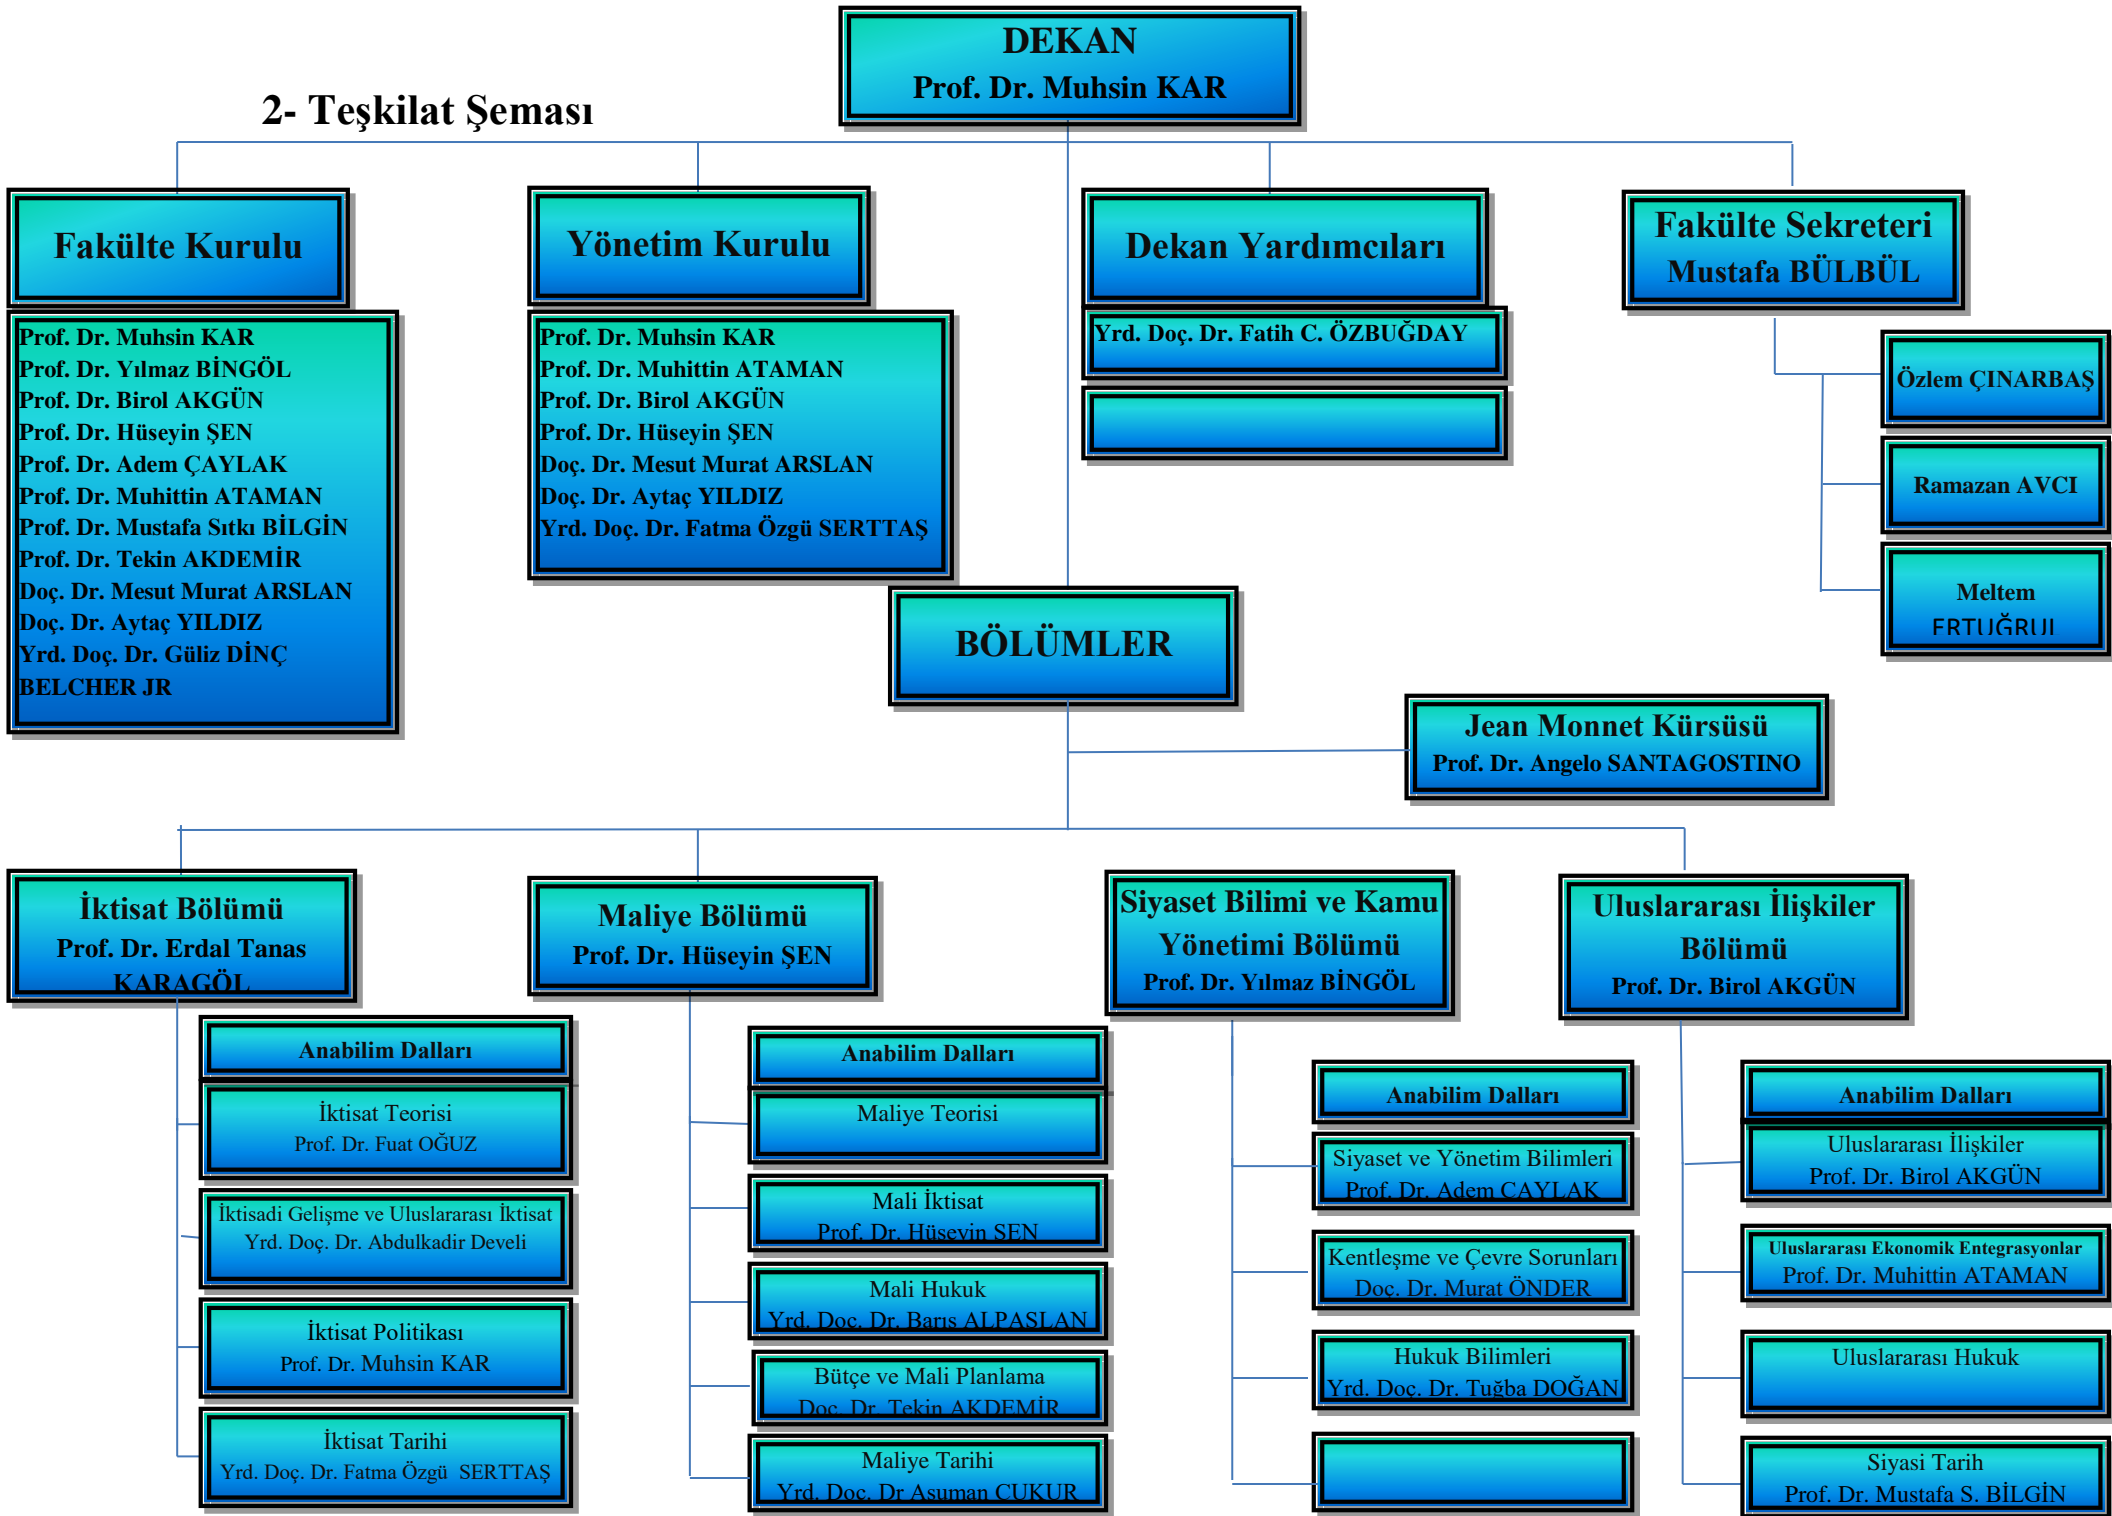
2- Teşkilat Şeması

DEKAN
Prof. Dr. Muhsin KAR

Fakülte Kurulu

Prof. Dr. Muhsin KAR
Prof. Dr. Yılmaz BİNGÖL
Prof. Dr. Birol AKGÜN
Prof. Dr. Hüseyin ŞEN
Prof. Dr. Adem ÇAYLAK
Prof. Dr. Muhittin ATAMAN
Prof. Dr. Mustafa Sıtkı BİLGİN
Prof. Dr. Tekin AKDEMİR
Doç. Dr. Mesut Murat ARSLAN
Doç. Dr. Aytaç YILDIZ
Yrd. Doç. Dr. Güliz DİNÇ
BELCHER JR

Yönetim Kurulu

Prof. Dr. Muhsin KAR
Prof. Dr. Muhittin ATAMAN
Prof. Dr. Birol AKGÜN
Prof. Dr. Hüseyin ŞEN
Doç. Dr. Mesut Murat ARSLAN
Doç. Dr. Aytaç YILDIZ
Yrd. Doç. Dr. Fatma Özgü SERTTAŞ

Dekan Yardımcıları

Yrd. Doç. Dr. Fatih C. ÖZBUĞDAY

Fakülte Sekreteri
Mustafa BÜLBÜL

Özlem ÇINARBAŞ

Ramazan AVCI

Meltem ERTUĞRUL

BÖLÜMLER

Jean Monnet Kürsüsü
Prof. Dr. Angelo SANTAGOSTINO

İktisat Bölümü
Prof. Dr. Erdal Tanas KARAGÖL

Anabilim Dalları

İktisat Teorisi
Prof. Dr. Fuat OĞUZ

İktisadi Gelişme ve Uluslararası İktisat
Yrd. Doç. Dr. Abdulkadir Develi

İktisat Politikası
Prof. Dr. Muhsin KAR

İktisat Tarihi
Yrd. Doç. Dr. Fatma Özgü SERTTAŞ

Maliye Bölümü
Prof. Dr. Hüseyin ŞEN

Anabilim Dalları

Maliye Teorisi

Mali İktisat
Prof. Dr. Hüseyin ŞEN

Mali Hukuk
Yrd. Doç. Dr. Barış ALPASLAN

Bütçe ve Mali Planlama
Doç. Dr. Tekin AKDEMİR

Maliye Tarihi
Yrd. Doç. Dr Asuman ÇUKUR

Siyaset Bilimi ve Kamu Yönetimi Bölümü
Prof. Dr. Yılmaz BİNGÖL

Anabilim Dalları

Siyaset ve Yönetim Bilimleri
Prof. Dr. Adem ÇAYLAK

Kentleşme ve Çevre Sorunları
Doç. Dr. Murat ÖNDER

Hukuk Bilimleri
Yrd. Doç. Dr. Tuğba DOĞAN

Uluslararası İlişkiler Bölümü
Prof. Dr. Birol AKGÜN

Anabilim Dalları

Uluslararası İlişkiler
Prof. Dr. Birol AKGÜN

Uluslararası Ekonomik Entegrasyonlar
Prof. Dr. Muhittin ATAMAN

Uluslararası Hukuk

Siyasi Tarih
Prof. Dr. Mustafa S. BİLGİN